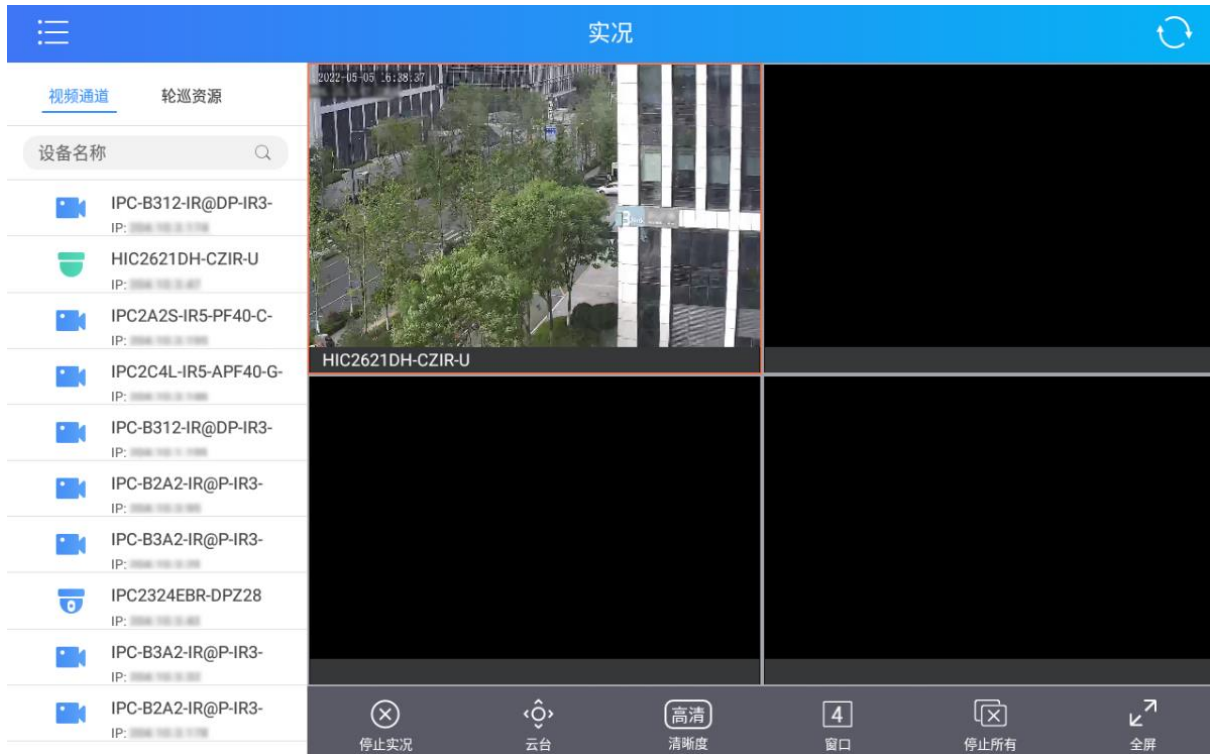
实况

视频通道 轮巡资源

设备名称

IPC-B312-IR@DP-IR3-
IP: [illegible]

HIC2621DH-CZIR-U
IP: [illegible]

IPC2A2S-IR5-PF40-C-
IP: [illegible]

IPC2C4L-IR5-APF40-G-
IP: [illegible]

IPC-B312-IR@DP-IR3-
IP: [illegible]

IPC-B2A2-IR@P-IR3-
IP: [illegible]

IPC-B3A2-IR@P-IR3-
IP: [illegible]

IPC2324EBR-DPZ28
IP: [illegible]

IPC-B3A2-IR@P-IR3-
IP: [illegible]

IPC-B2A2-IR@P-IR3-
IP: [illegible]

2022-05-05 16:38:37

HIC2621DH-CZIR-U

停止实况 云台 高清 清晰度 4 窗口 停止所有 全屏